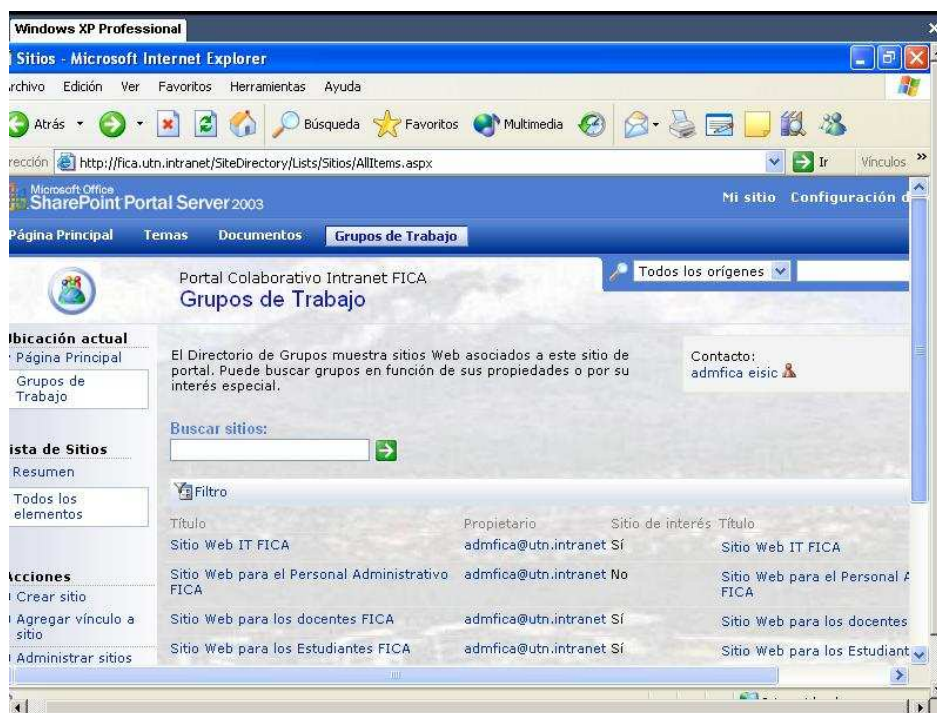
Windows XP Professional

Sitios - Microsoft Internet Explorer

rchivo Edición Ver Favoritos Herramientas Ayuda

Atrás Búsqueda Favoritos Multimedia

rección http://fica.utn.intranet/SiteDirectory/Lists/Sitios/AllItems.aspx Ir Vínculos »

Microsoft Office SharePoint Portal Server 2003

Mi sitio Configuración d

Página Principal Temas Documentos Grupos de Trabajo

Portal Colaborativo Intranet FICA
Grupos de Trabajo

Todos los orígenes

Ubicación actual
Página Principal
Grupos de Trabajo

El Directorio de Grupos muestra sitios Web asociados a este sitio de portal. Puede buscar grupos en función de sus propiedades o por su interés especial.

Contacto:
admfica eisic

Buscar sitios:

ista de Sitios
Resumen
Todos los elementos

Filtro

| Título | Propietario | Sitio de interés | Título |
|---|---|---|---|
| Sitio Web IT FICA | admfica@utn.intranet | Sí | Sitio Web IT FICA |
| Sitio Web para el Personal Administrativo FICA | admfica@utn.intranet | No | Sitio Web para el Personal A FICA |
| Sitio Web para los docentes FICA | admfica@utn.intranet | Sí | Sitio Web para los docentes |
| Sitio Web para los Estudiantes FICA | admfica@utn.intranet | Sí | Sitio Web para los Estudiant |

Acciones
Crear sitio
Agregar vínculo a sitio
Administrar sitios